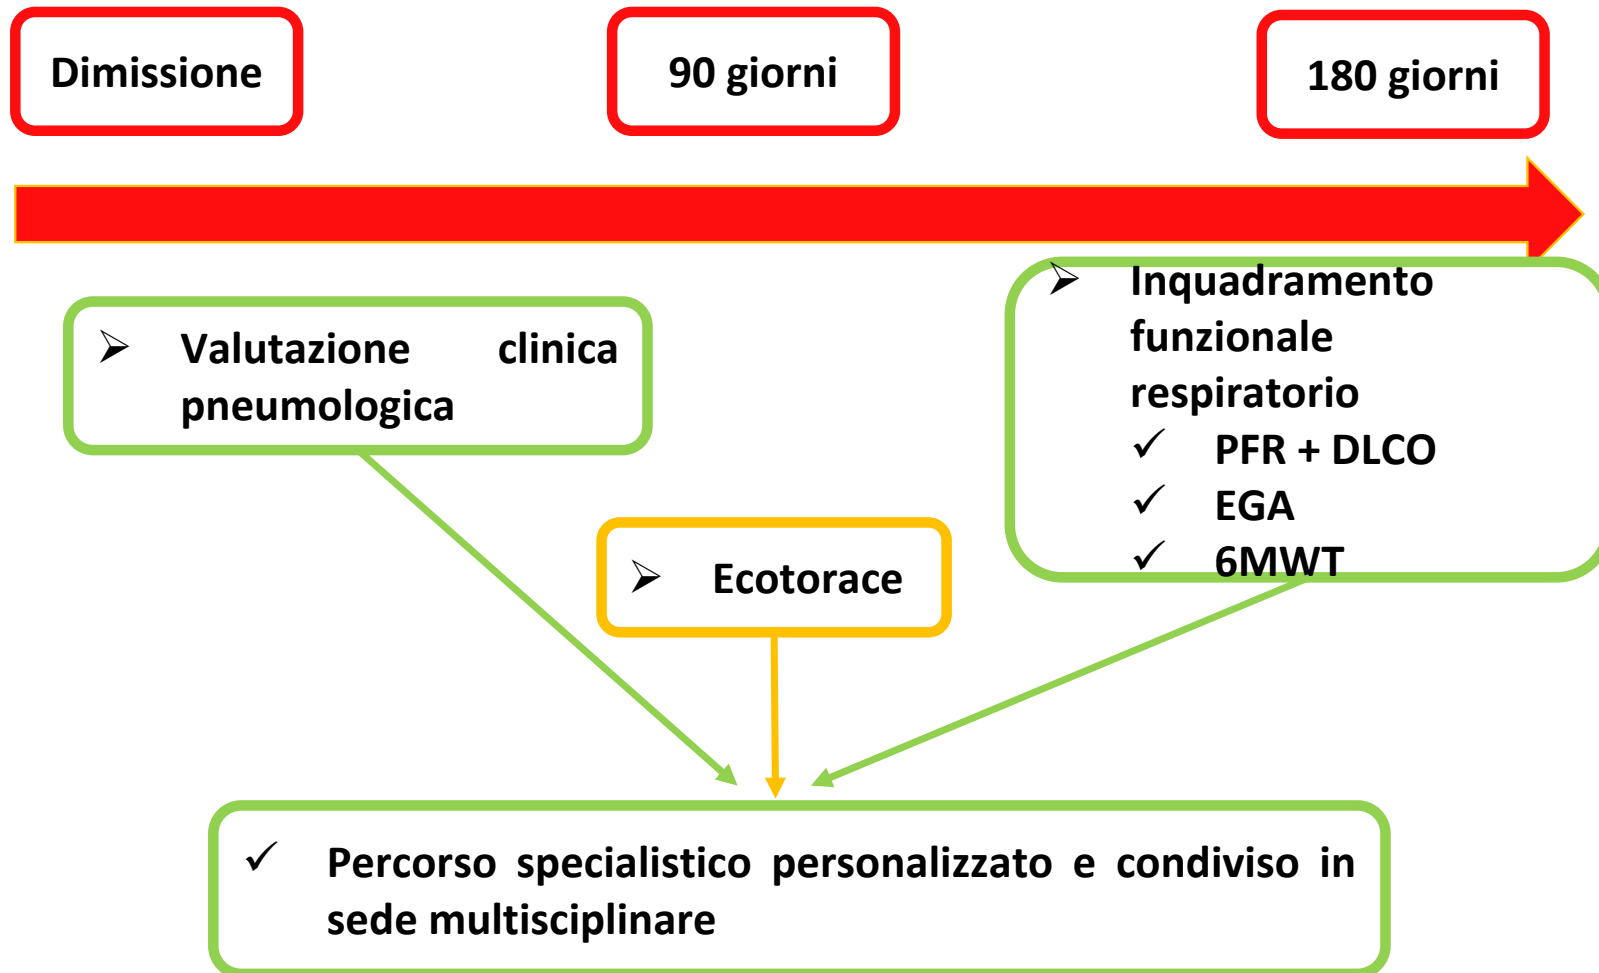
Dimissione

90 giorni

180 giorni

➢ Valutazione clinica pneumologica

➢ Ecotorace

➢ Inquadramento funzionale respiratorio
✓ PFR + DLCO
✓ EGA
✓ 6MWT

✓ Percorso specialistico personalizzato e condiviso in sede multisciplinare